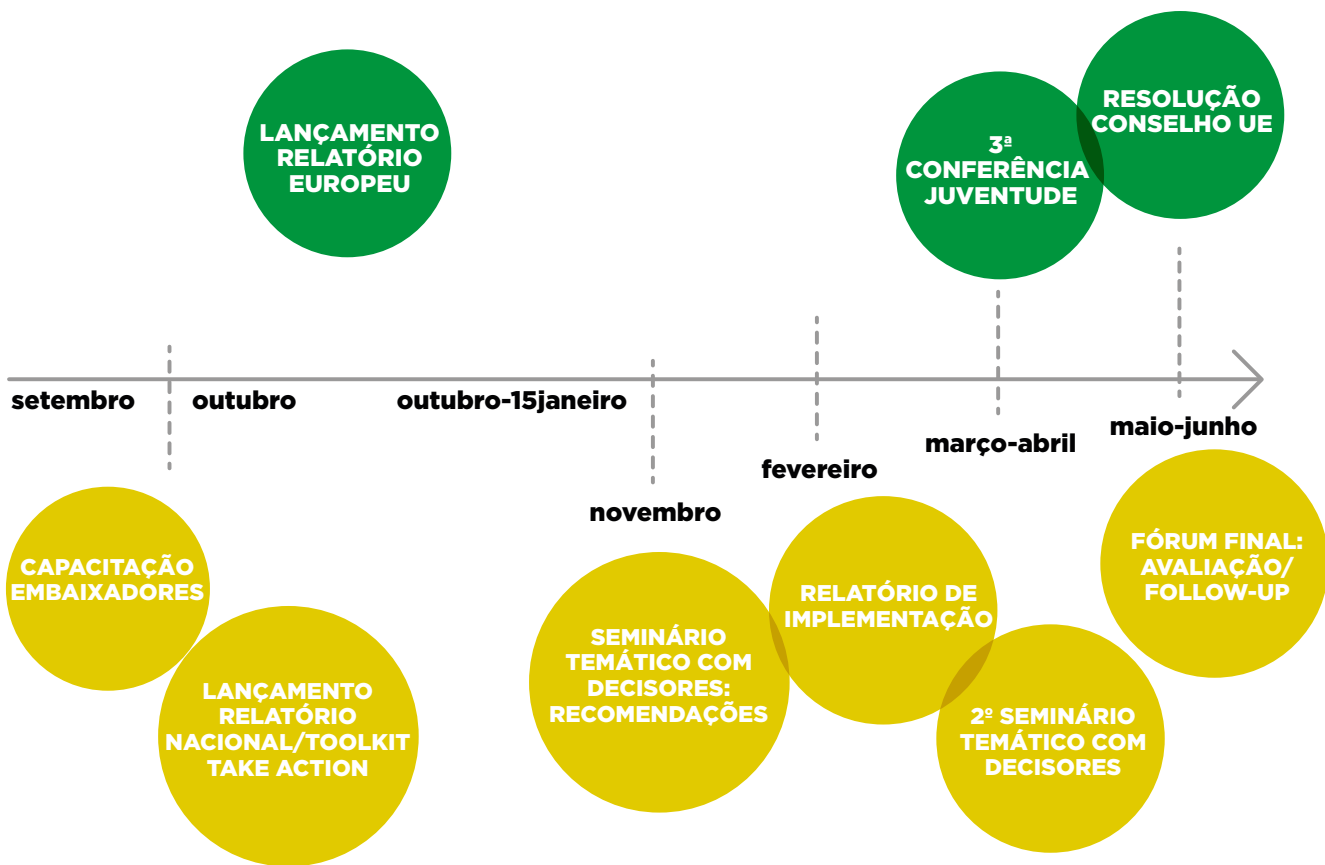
LANÇAMENTO RELATÓRIO EUROPEU

3ª CONFERÊNCIA JUVENTUDE

RESOLUÇÃO CONSELHO UE

setembro

outubro

outubro-15janeiro

novembro

fevereiro

março-abril

maio-junho

CAPACITAÇÃO EMBAIXADORES

LANÇAMENTO RELATÓRIO NACIONAL/TOOLKIT TAKE ACTION

SEMINÁRIO TEMÁTICO COM DECISORES: RECOMENDAÇÕES

RELATÓRIO DE IMPLEMENTAÇÃO

2º SEMINÁRIO TEMÁTICO COM DECISORES

FÓRUM FINAL: AVALIAÇÃO/ FOLLOW-UP